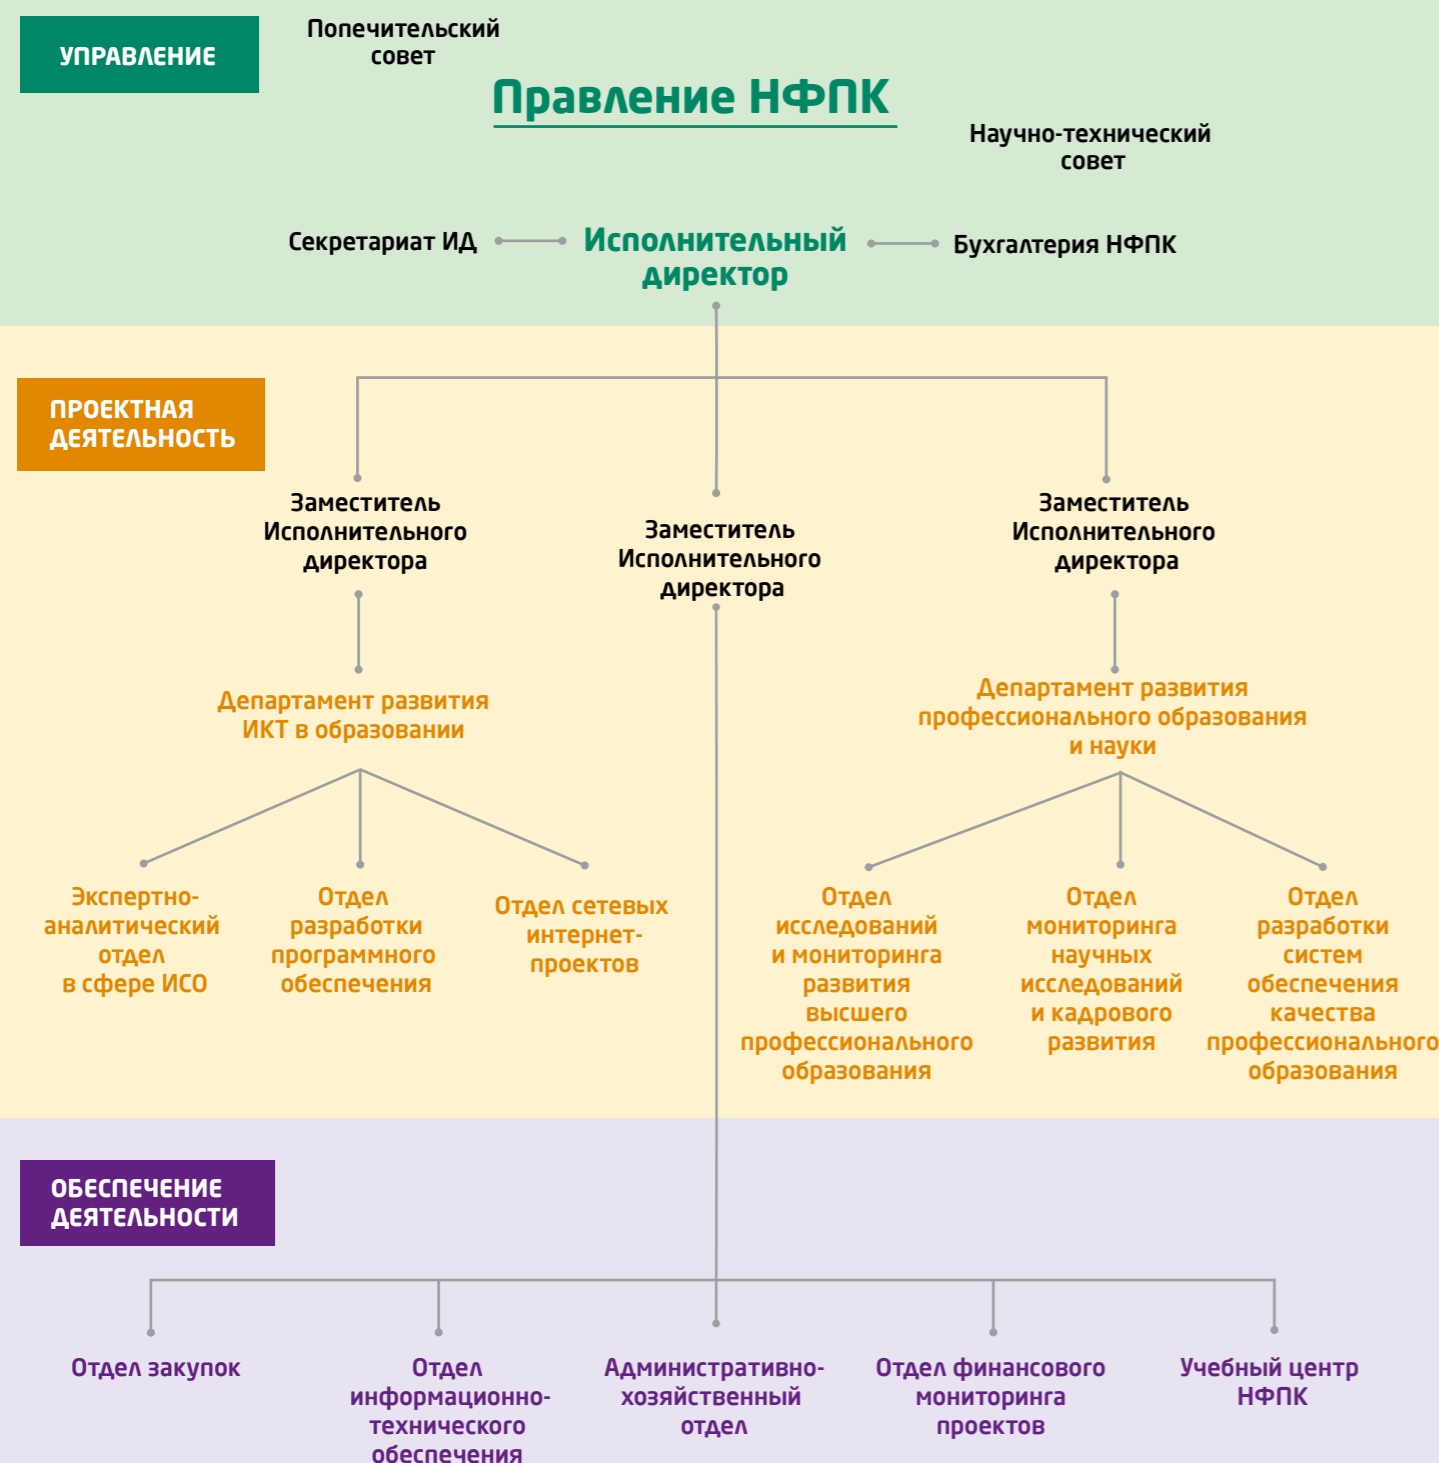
УПРАВЛЕНИЕ

Попечительский совет

Правление НФПК

Научно-технический совет

Секретариат ИД

Исполнительный директор

Бухгалтерия НФПК

ПРОЕКТНАЯ ДЕЯТЕЛЬНОСТЬ

Заместитель Исполнительного директора

Заместитель Исполнительного директора

Заместитель Исполнительного директора

Департамент развития ИКТ в образовании

Департамент развития профессионального образования и науки

Экспертно-аналитический отдел в сфере ИСО

Отдел разработки программного обеспечения

Отдел сетевых интернет-проектов

Отдел исследований и мониторинга развития высшего профессионального образования

Отдел мониторинга научных исследований и кадрового развития

Отдел разработки систем обеспечения качества профессионального образования

ОБЕСПЕЧЕНИЕ ДЕЯТЕЛЬНОСТИ

Отдел закупок

Отдел информационно-технического обеспечения

Административно-хозяйственный отдел

Отдел финансового мониторинга проектов

Учебный центр НФПК